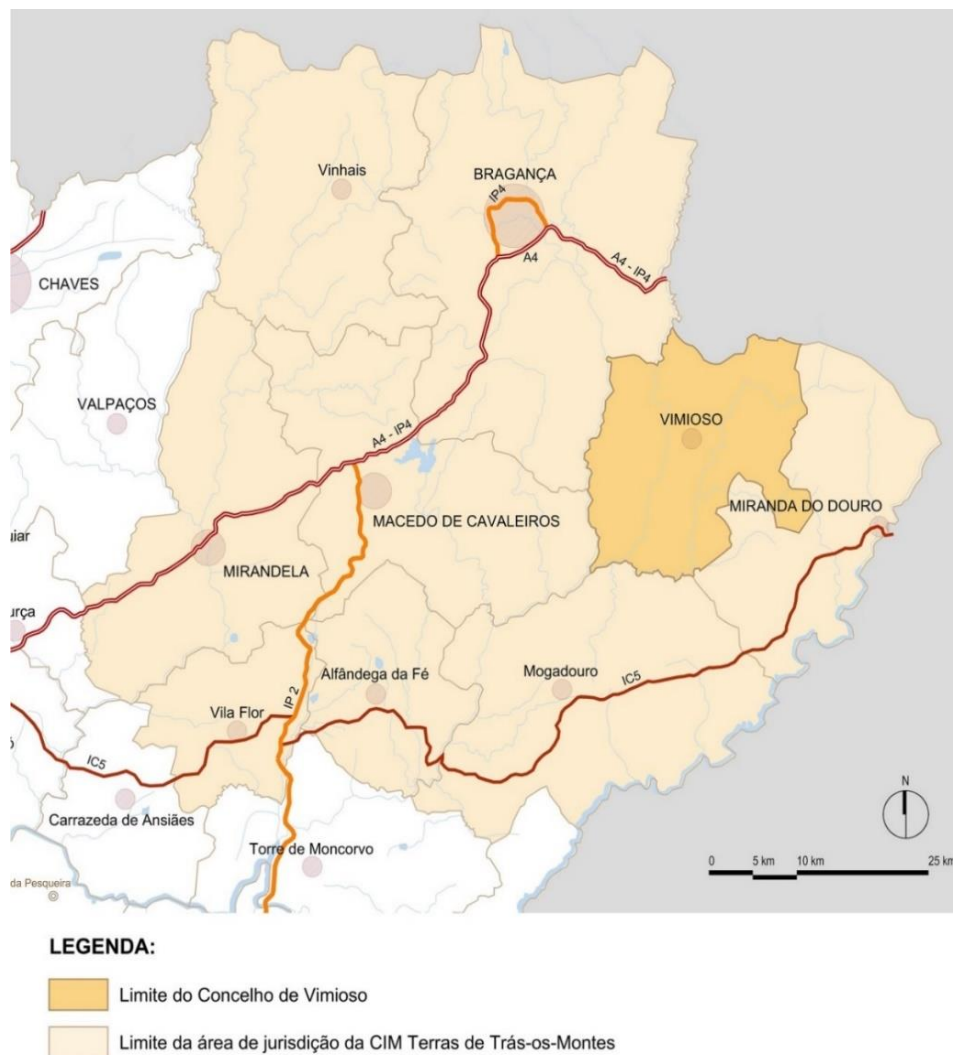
Vinhais
BRAGANÇA
IP4
A4
A4 - IP4
CHAVES
VALPAÇOS
VIMIOSO
A4 - IP4
MACEDO DE CAVALEIROS
MIRANDA DO DOURO
uiar
MIRANDELA
urça
IP 2
Alfândega da Fé
Mogadouro
IC5
Vila Flor
IC5
Carrazeda de Ansiães
N
Torre de Moncorvo
da Pesqueira
0
5 km
10 km
25 km

LEGENDA:

Limite do Concelho de Vimioso

Limite da área de jurisdição da CIM Terras de Trás-os-Montes